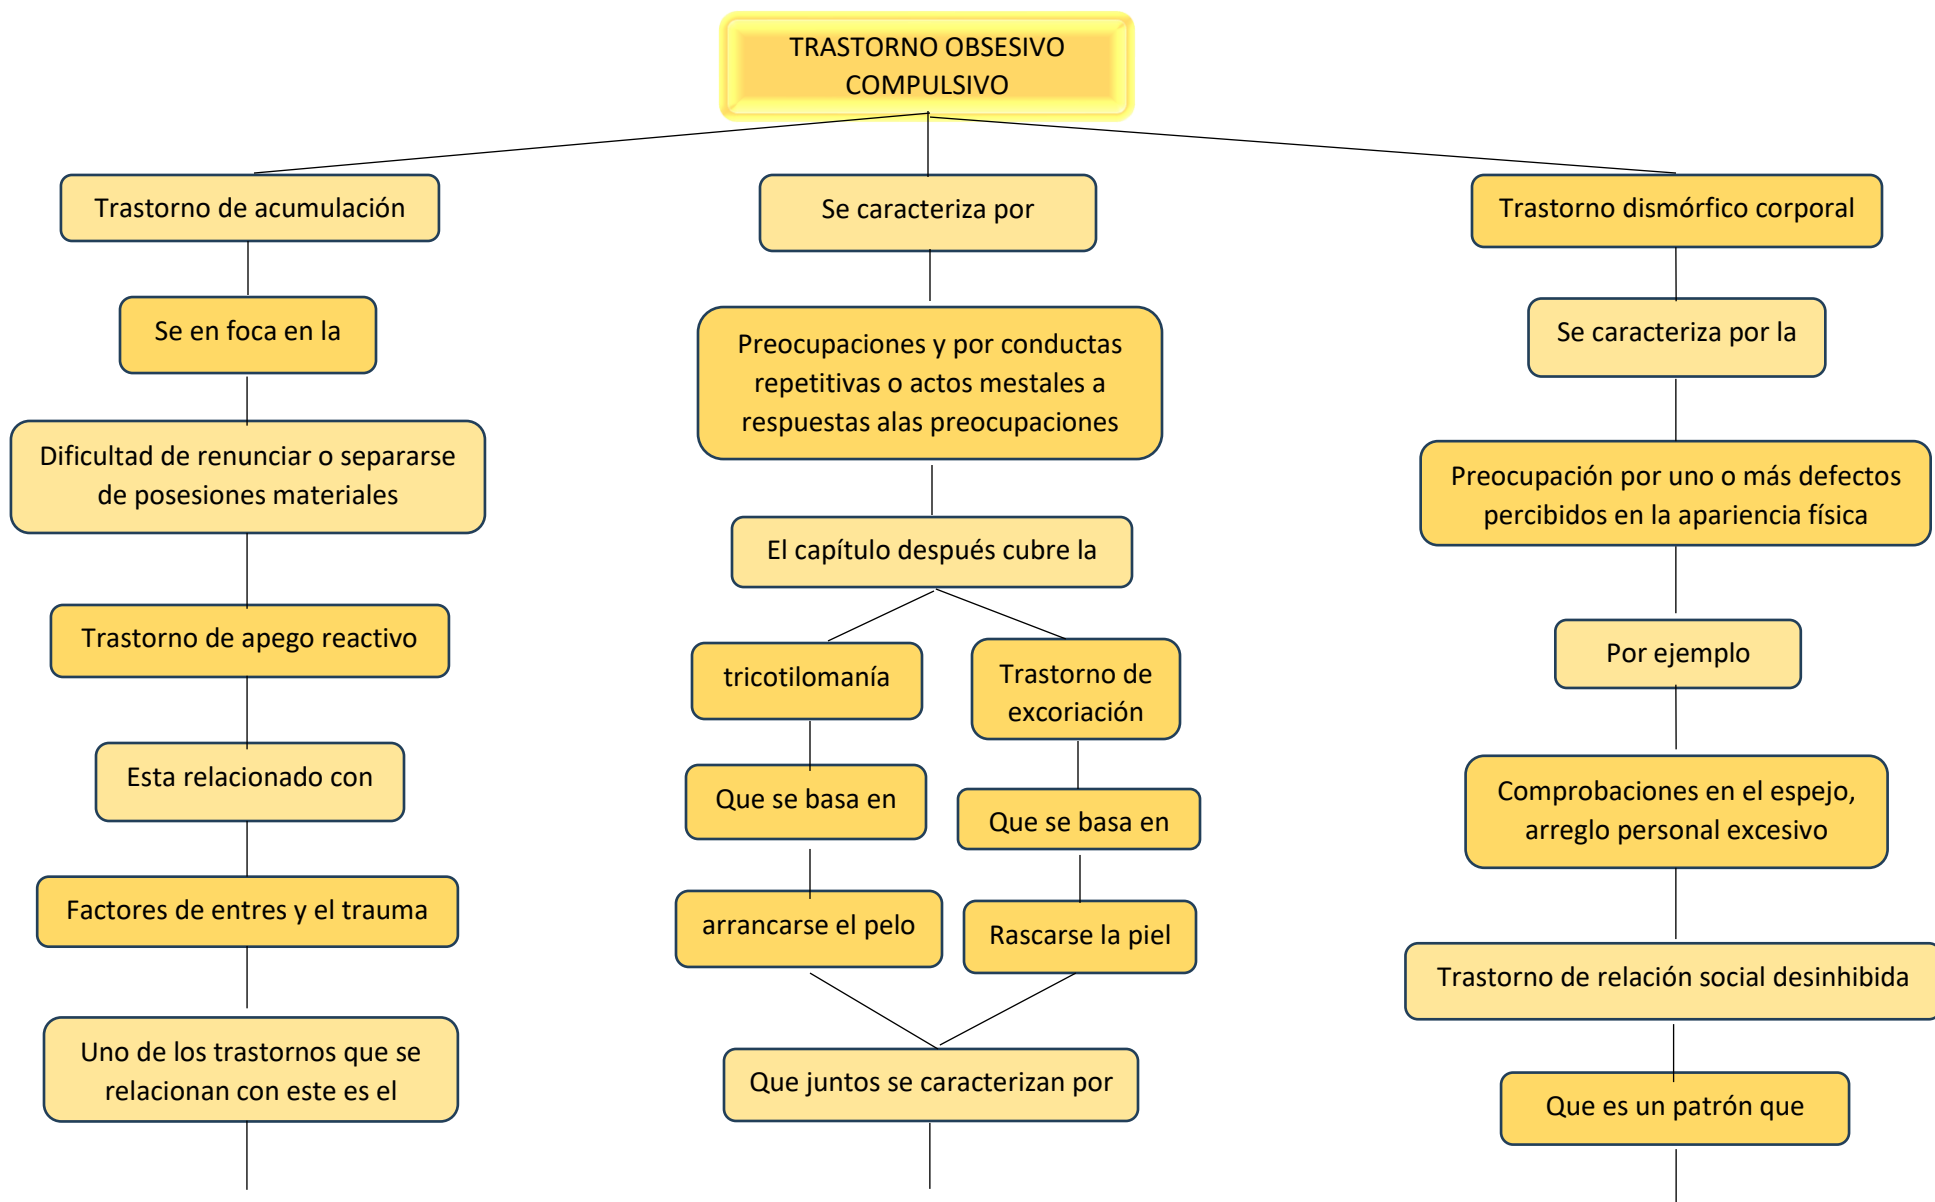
TRASTORNO OBSESIVO COMPULSIVO

Trastorno de acumulación

Se en foca en la

Dificultad de renunciar o separarse de posesiones materiales

Trastorno de apego reactivo

Esta relacionado con

Factores de entres y el trauma

Uno de los trastornos que se relacionan con este es el

Se caracteriza por

Preocupaciones y por conductas repetitivas o actos mestales a respuestas alas preocupaciones

El capítulo después cubre la

tricotilomanía

Que se basa en

arrancarse el pelo

Trastorno de excoriación

Que se basa en

Rascarse la piel

Que juntos se caracterizan por

Trastorno dismórfico corporal

Se caracteriza por la

Preocupación por uno o más defectos percibidos en la apariencia física

Por ejemplo

Comprobaciones en el espejo, arreglo personal excesivo

Trastorno de relación social desinhibida

Que es un patrón que